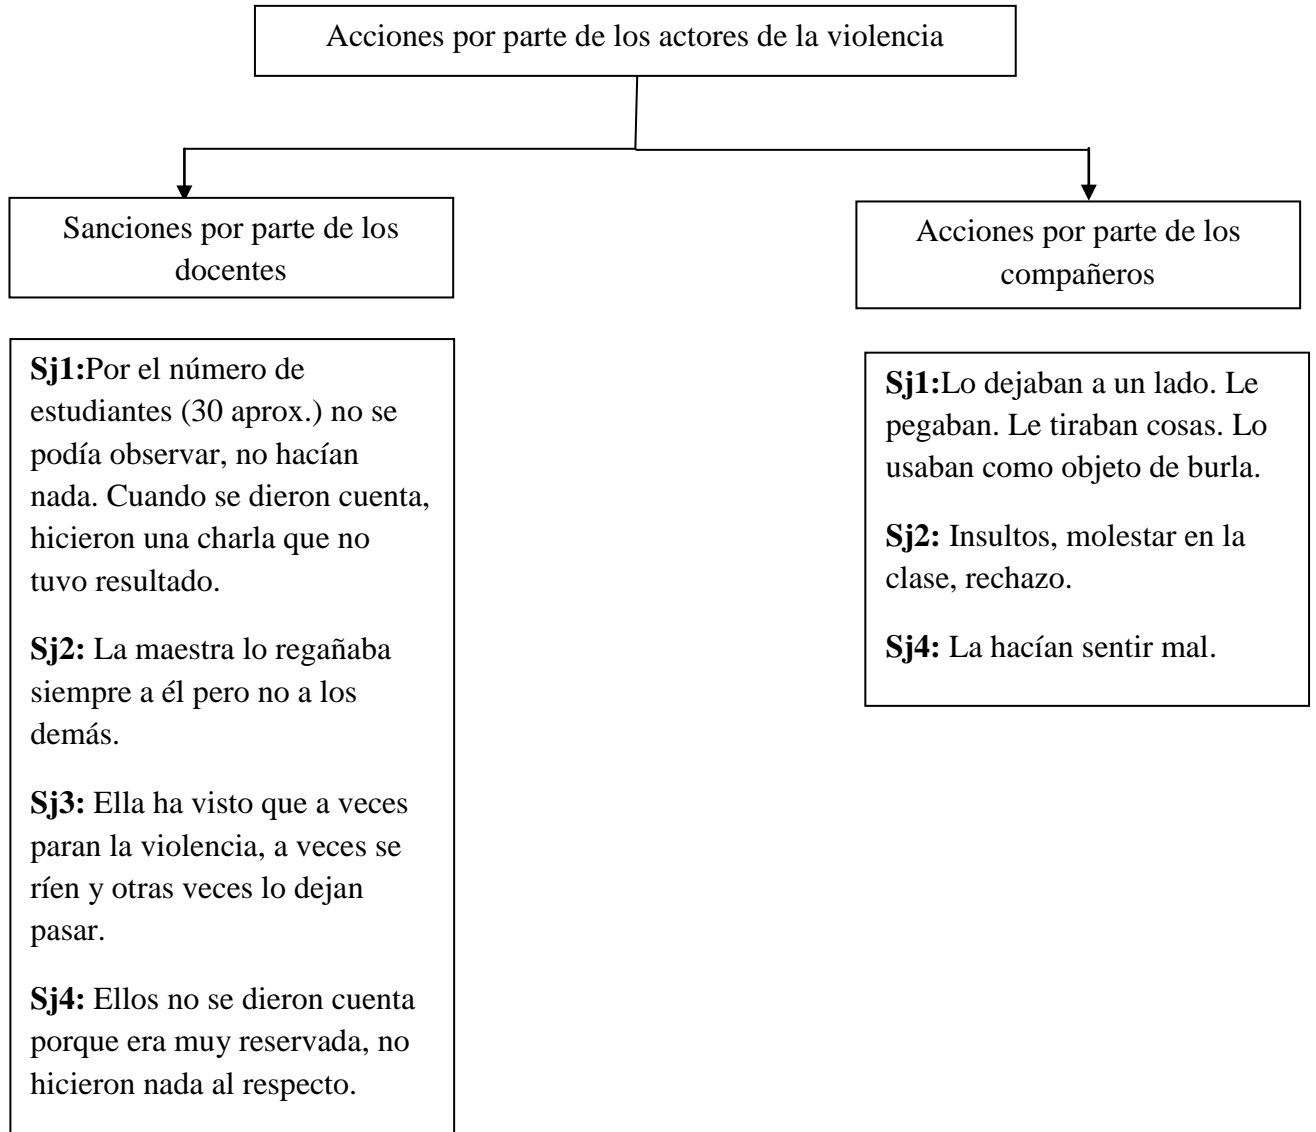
Acciones por parte de los actores de la violencia

Sanciones por parte de los docentes

Sj1:Por el número de estudiantes (30 aprox.) no se podía observar, no hacían nada. Cuando se dieron cuenta, hicieron una charla que no tuvo resultado.

Sj2: La maestra lo regañaba siempre a él pero no a los demás.

Sj3: Ella ha visto que a veces paran la violencia, a veces se ríen y otras veces lo dejan pasar.

Sj4: Ellos no se dieron cuenta porque era muy reservada, no hicieron nada al respecto.

Acciones por parte de los compañeros

Sj1:Lo dejaban a un lado. Le pegaban. Le tiraban cosas. Lo usaban como objeto de burla.

Sj2: Insultos, molestar en la clase, rechazo.

Sj4: La hacían sentir mal.